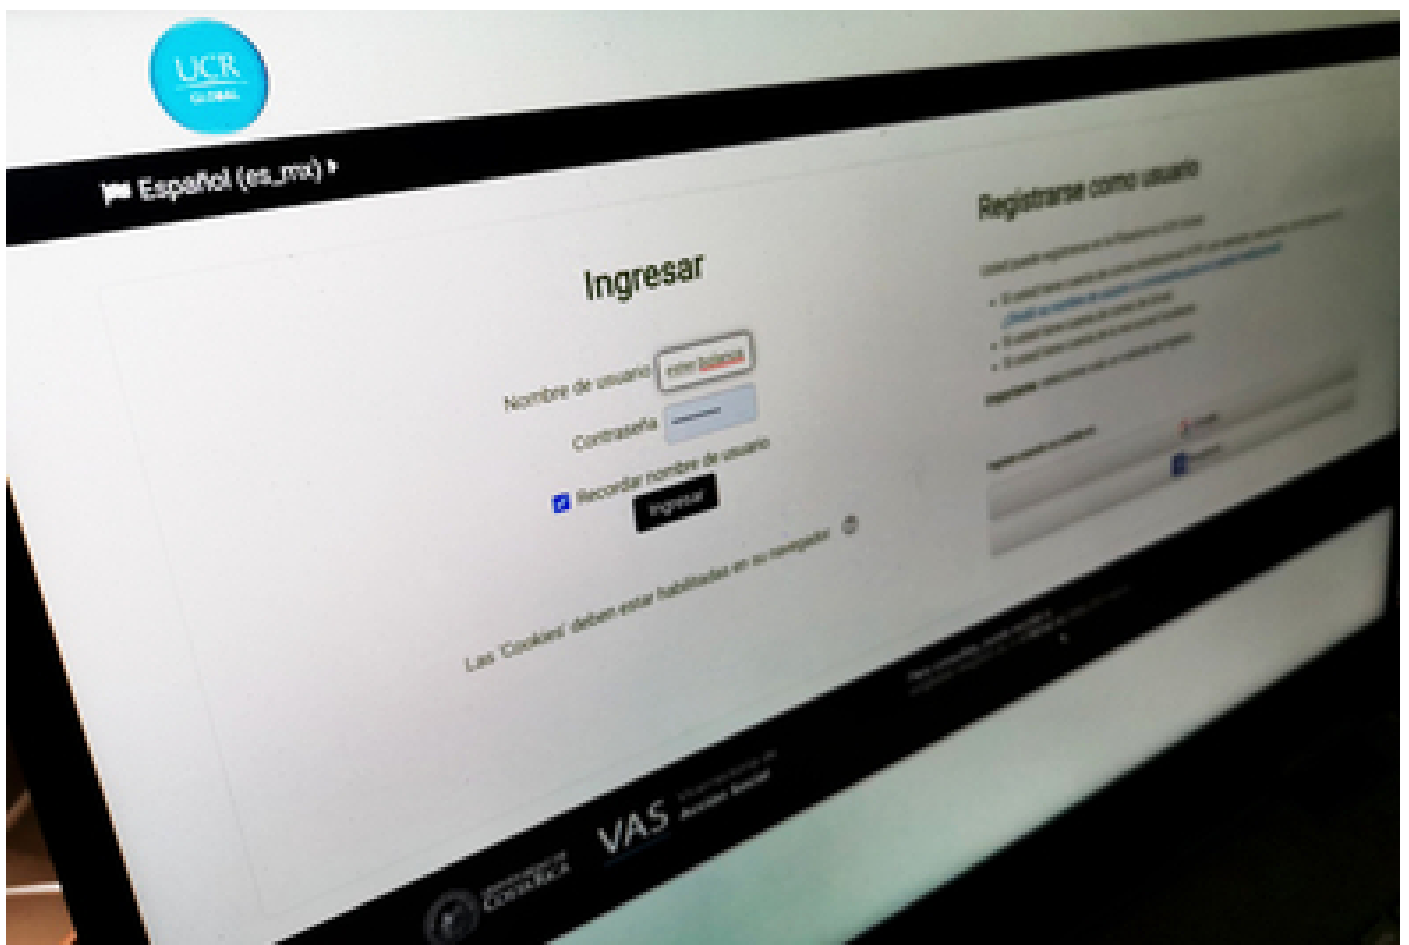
UCR
GLOBAL

Español (es_mx)

Ingresar

Nombre de usuario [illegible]

Contraseña

Recordar nombre de usuario

Ingresar

Las 'Cookies' deben estar habilitadas en su navegador

Registrarse como usuario

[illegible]

VAS

Acción Social